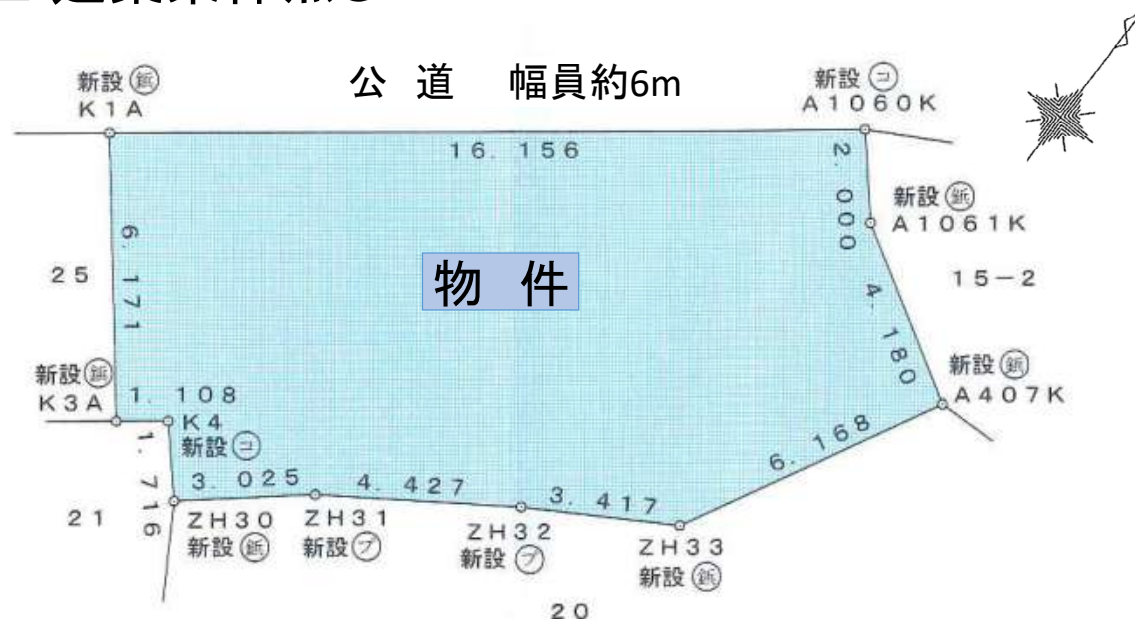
公 道 幅員約6m

新設 ㊎
K1A

新設 ㋙
A1060K

16. 156

2. 000

新設 ㊎
A1061K

6. 171

25

物 件

15－2

4. 180

新設 ㊎
A407K

新設 ㊎
K3A

1. 108

K4
新設 ㋙

1. 716

6. 168

3. 025

4. 427

3. 417

21

ZH30
新設 ㊎

ZH31
新設 ㋫

ZH32
新設 ㋫

ZH33
新設 ㊎

20